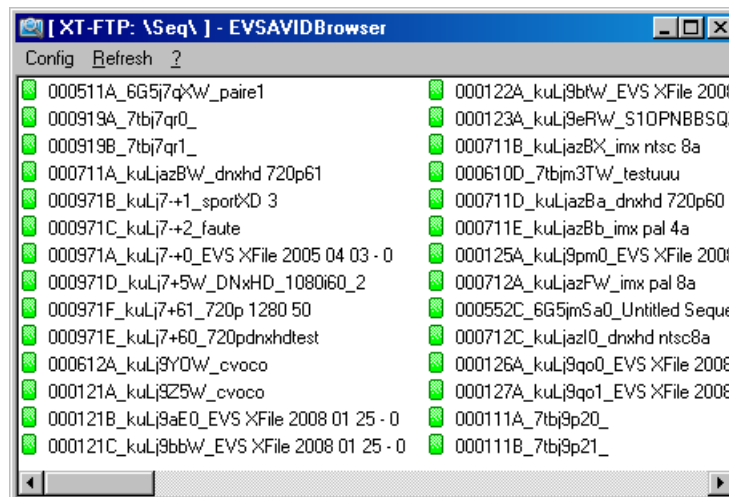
[ XT-FTP: \Seq\ ] - EVSAVIDBrowser

Config Refresh ?

000511A_6G5j7qXW_paire1
000919A_7tbj7qr0_
000919B_7tbj7qr1_
000711A_kuLjazBW_dnxhd 720p61
000971B_kuLj7-+1_sportXD 3
000971C_kuLj7-+2_faute
000971A_kuLj7-+0_EVS XFile 2005 04 03 - 0
000971D_kuLj7+5W_DNxHD_1080i60_2
000971F_kuLj7+61_720p 1280 50
000971E_kuLj7+60_720pdnxhdtest
000612A_kuLj9YOW_cvoco
000121A_kuLj9Z5W_cvoco
000121B_kuLj9aE0_EVS XFile 2008 01 25 - 0
000121C_kuLj9bbW_EVS XFile 2008 01 25 - 0

000122A_kuLj9btW_EVS XFile 200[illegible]
000123A_kuLj9eRW_S1OPNBBSQ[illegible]
000711B_kuLjazBX_imx ntsc 8a
000610D_7tbjm3TW_testuuu
000711D_kuLjazBa_dnxhd 720p60
000711E_kuLjazBb_imx pal 4a
000125A_kuLj9pm0_EVS XFile 200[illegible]
000712A_kuLjazFW_imx pal 8a
000552C_6G5jmSa0_Untitled Seque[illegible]
000712C_kuLjazI0_dnxhd ntsc8a
000126A_kuLj9qo0_EVS XFile 2008
000127A_kuLj9qo1_EVS XFile 2008
000111A_7tbj9p20_
000111B_7tbj9p21_